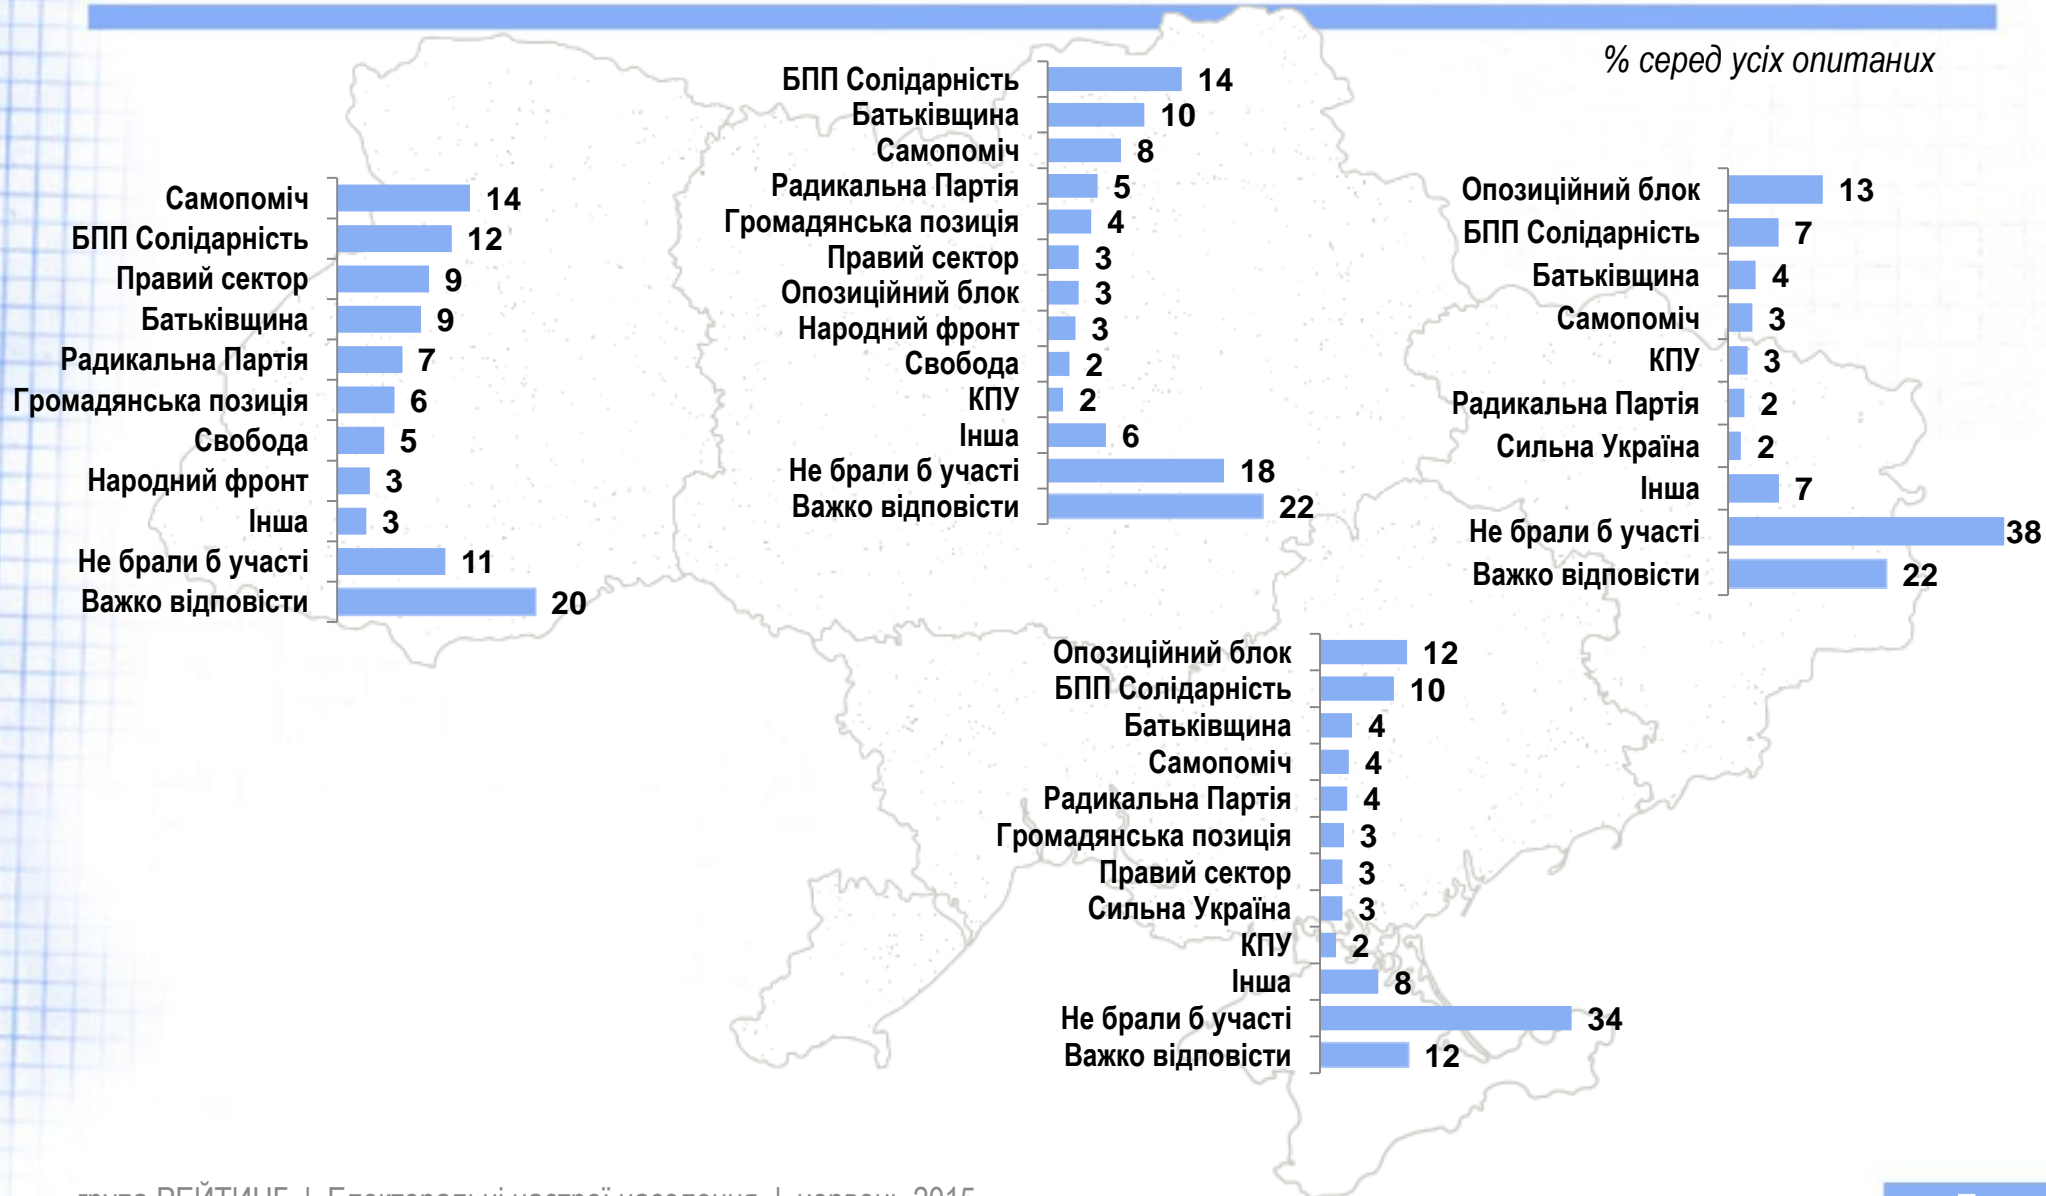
% серед усіх опитаних

| | |
|---|---|
| Самопоміч | 14 |
| БПП Солідарність | 12 |
| Правий сектор | 9 |
| Батьківщина | 9 |
| Радикальна Партія | 7 |
| Громадянська позиція | 6 |
| Свобода | 5 |
| Народний фронт | 3 |
| Інша | 3 |
| Не брали б участі | 11 |
| Важко відповісти | 20 |

| | |
|---|---|
| БПП Солідарність | 14 |
| Батьківщина | 10 |
| Самопоміч | 8 |
| Радикальна Партія | 5 |
| Громадянська позиція | 4 |
| Правий сектор | 3 |
| Опозиційний блок | 3 |
| Народний фронт | 3 |
| Свобода | 2 |
| КПУ | 2 |
| Інша | 6 |
| Не брали б участі | 18 |
| Важко відповісти | 22 |

| | |
|---|---|
| Опозиційний блок | 13 |
| БПП Солідарність | 7 |
| Батьківщина | 4 |
| Самопоміч | 3 |
| КПУ | 3 |
| Радикальна Партія | 2 |
| Сильна Україна | 2 |
| Інша | 7 |
| Не брали б участі | 38 |
| Важко відповісти | 22 |

| | |
|---|---|
| Опозиційний блок | 12 |
| БПП Солідарність | 10 |
| Батьківщина | 4 |
| Самопоміч | 4 |
| Радикальна Партія | 4 |
| Громадянська позиція | 3 |
| Правий сектор | 3 |
| Сильна Україна | 3 |
| КПУ | 2 |
| Інша | 8 |
| Не брали б участі | 34 |
| Важко відповісти | 12 |

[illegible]